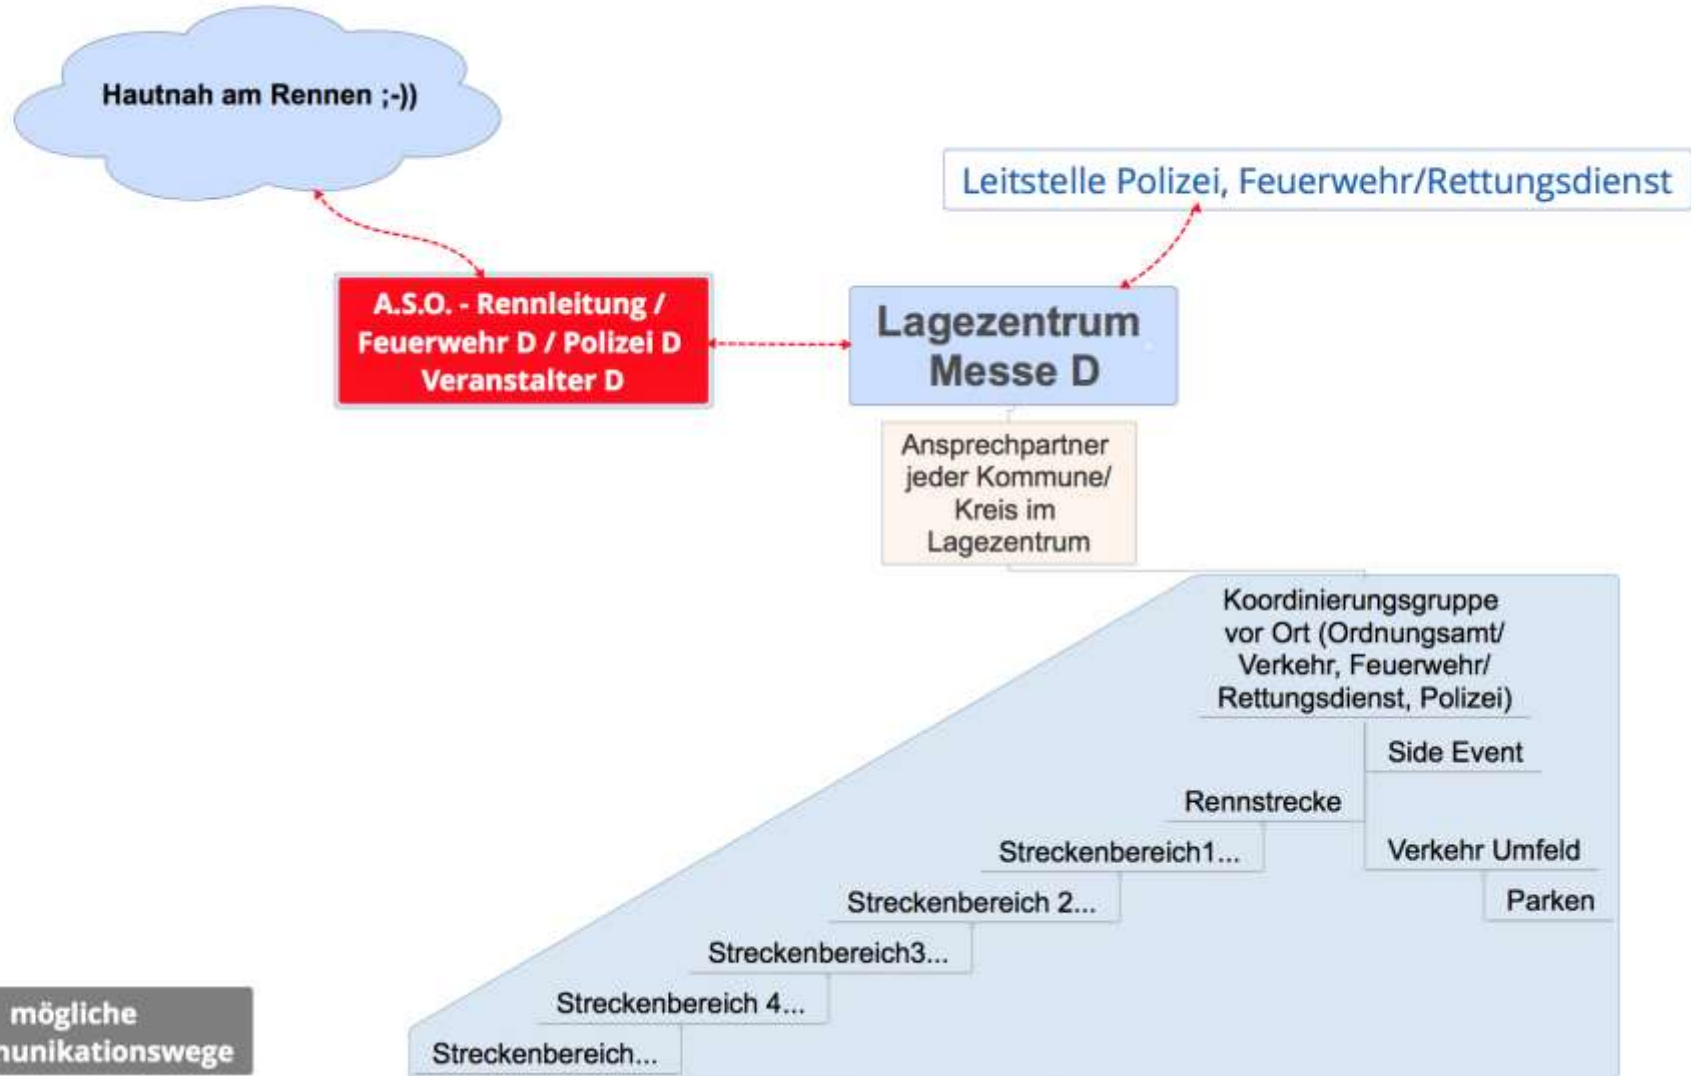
Hautnah am Rennen ;-))

Leitstelle Polizei, Feuerwehr/Rettungsdienst

A.S.O. - Rennleitung / Feuerwehr D / Polizei D Veranstalter D

Lagezentrum Messe D

Ansprechpartner jeder Kommune/ Kreis im Lagezentrum

Koordinierungsgruppe vor Ort (Ordnungsamt/ Verkehr, Feuerwehr/ Rettungsdienst, Polizei)

Side Event

Rennstrecke

Verkehr Umfeld

Parken

Streckenbereich1...

Streckenbereich 2...

Streckenbereich3...

Streckenbereich 4...

Streckenbereich...

mögliche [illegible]unikationswege